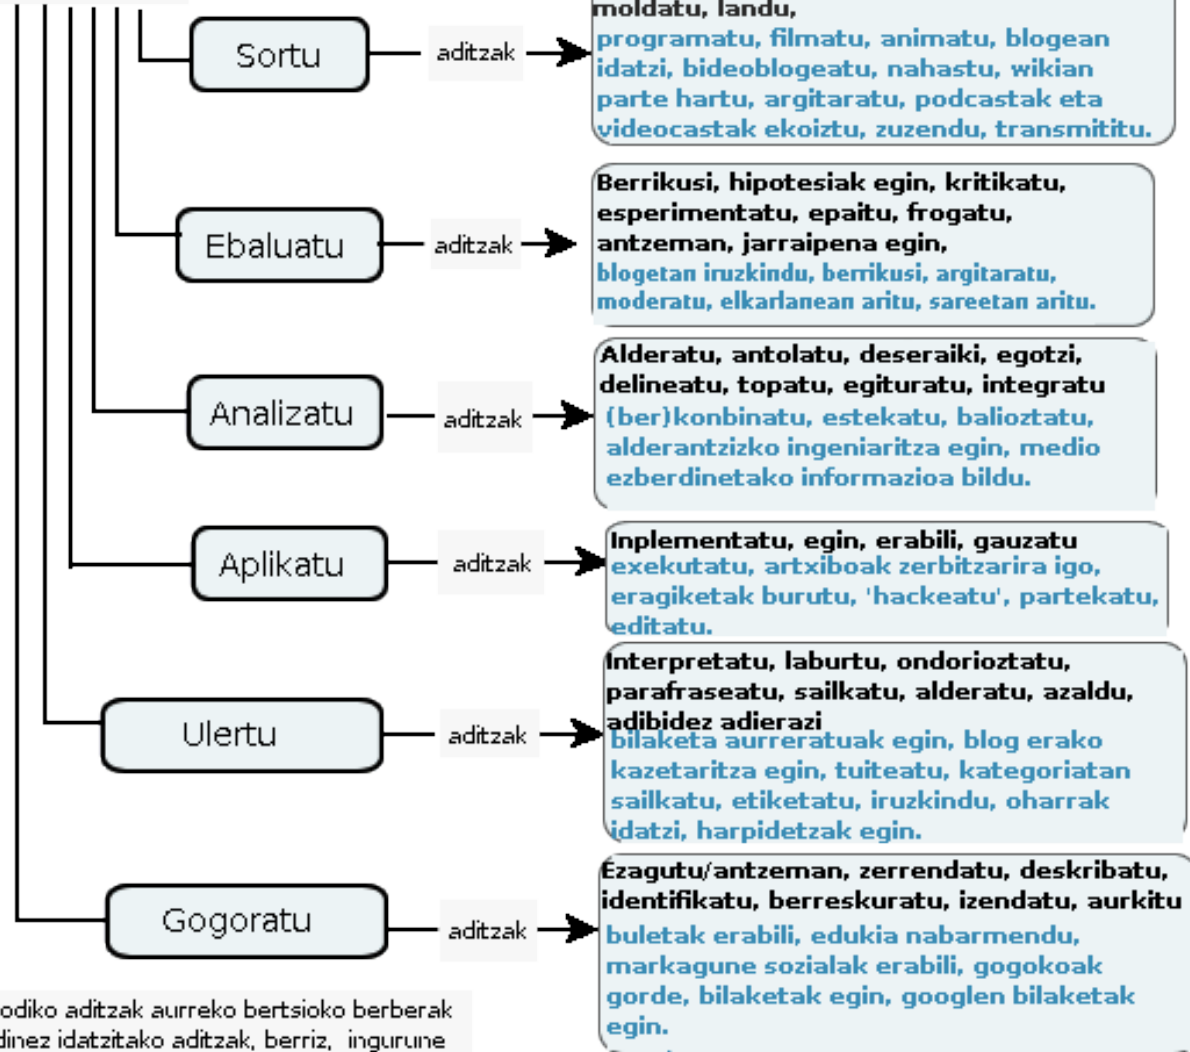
Sortu
aditzak
moldatu, landu,
programatu, filmatu, animatu, blogean idatzi, bideoblogeatu, nahastu, wikian parte hartu, argitaratu, podcastak eta videocastak ekoiztu, zuzendu, transmititu.

Ebaluatu
aditzak
Berrikusi, hipotesiak egin, kritikatu, esperimentatu, epaitu, frogatu, antzeman, jarraipena egin,
blogetan iruzkindu, berrikusi, argitaratu, moderatu, elkarlanean aritu, sareetan aritu.

Analizatu
aditzak
Alderatu, antolatu, deseraiki, egotzi, delineatu, topatu, egituratu, integratu
(ber)konbinatu, estekatu, balioztatu, alderantzizko ingeniaritza egin, medio ezberdinetako informazioa bildu.

Aplikatu
aditzak
Inplementatu, egin, erabili, gauzatu
exekutatu, artxiboak zerbitzarira igo, eragiketak burutu, 'hackeatu', partekatu, editatu.

Ulertu
aditzak
Interpretatu, laburtu, ondorioztatu, parafraseatu, sailkatu, alderatu, azaldu, adibidez adierazi
bilaketa aurreratuak egin, blog erako kazetaritza egin, tuiteatu, kategoriatan sailkatu, etiketatu, iruzkindu, oharrak idatzi, harpidetzak egin.

Gogoratu
aditzak
Ezagutu/antzeman, zerrendatu, deskribatu, identifikatu, berreskuratu, izendatu, aurkitu
buletak erabili, edukia nabarmendu, markagune sozialak erabili, gogokoak gorde, bilaketak egin, googlen bilaketak egin.

odiko aditzak aurreko bertsioko berberak
dinez idatzitako aditzak, berriz, ingurune